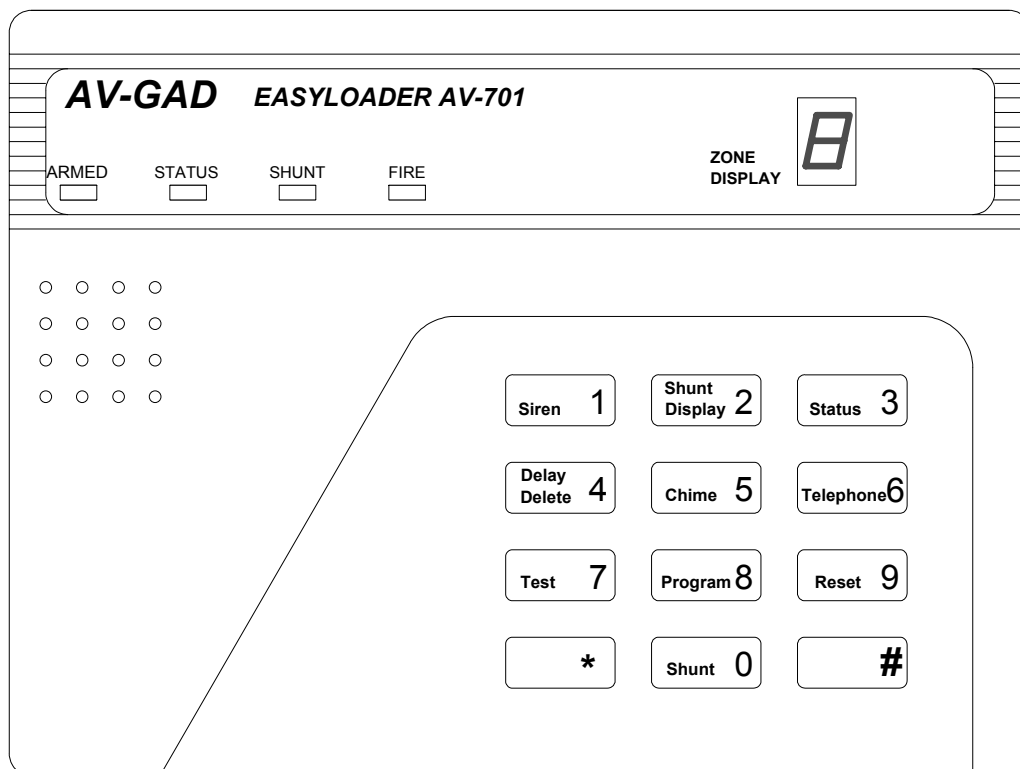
AV-GAD EASYLOADER AV-701

ARMED STATUS SHUNT FIRE

ZONE DISPLAY

8

| Siren 1 | Shunt Display 2 | Status 3 |
|---|---|---|
| Delay Delete 4 | Chime 5 | Telephone 6 |
| Test 7 | Program 8 | Reset 9 |
| * | Shunt 0 | # |